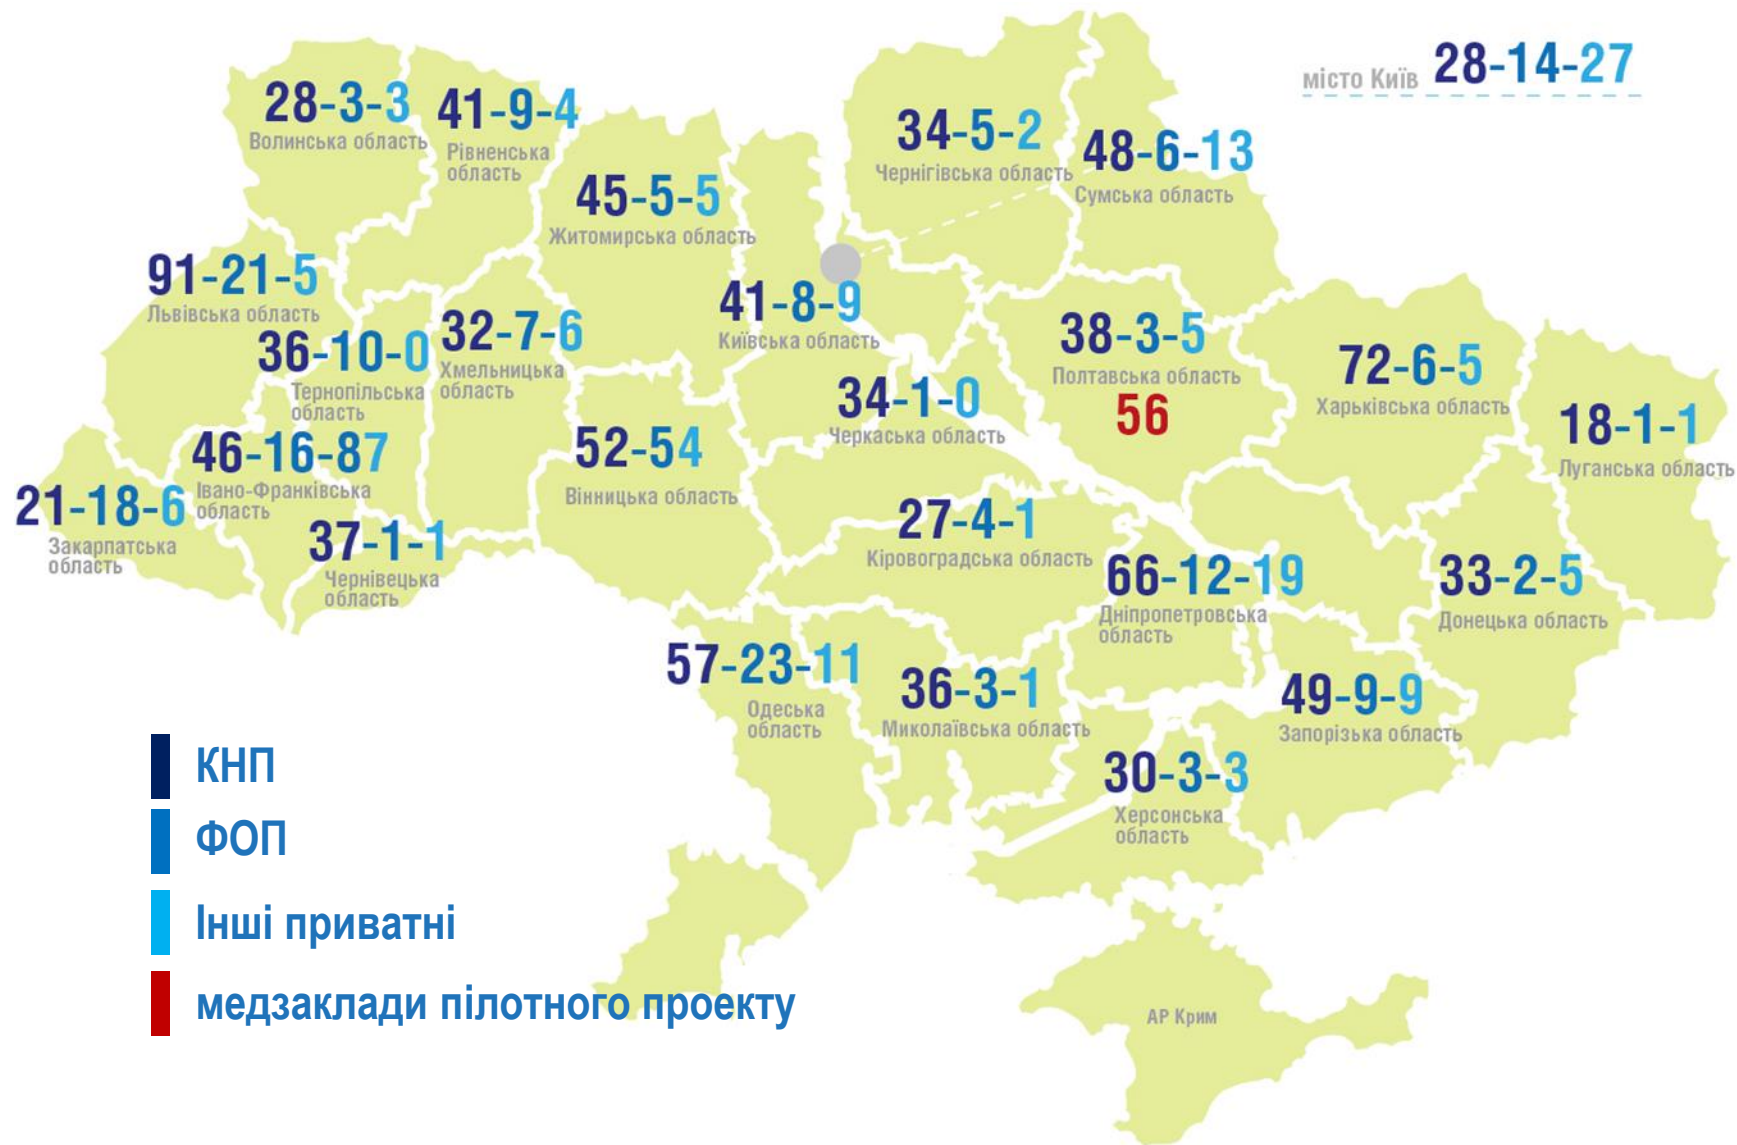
місто Київ 28-14-27

28-3-3
Волинська область

41-9-4
Рівненська область

34-5-2
Чернігівська область

48-6-13
Сумська область

45-5-5
Житомирська область

91-21-5
Львівська область

41-8-9
Київська область

36-10-0
Тернопільська область

32-7-6
Хмельницька область

38-3-5
Полтавська область
56

72-6-5
Харківська область

34-1-0
Черкаська область

18-1-1
Луганська область

46-16-87
Івано-Франківська область

52-54
Вінницька область

21-18-6
Закарпатська область

37-1-1
Чернівецька область

27-4-1
Кіровоградська область

66-12-19
Дніпропетровська область

33-2-5
Донецька область

57-23-11
Одеська область

36-3-1
Миколаївська область

49-9-9
Запорізька область

30-3-3
Херсонська область

АР Крим

КНП
ФОП
Інші приватні
медзаклади пілотного проекту